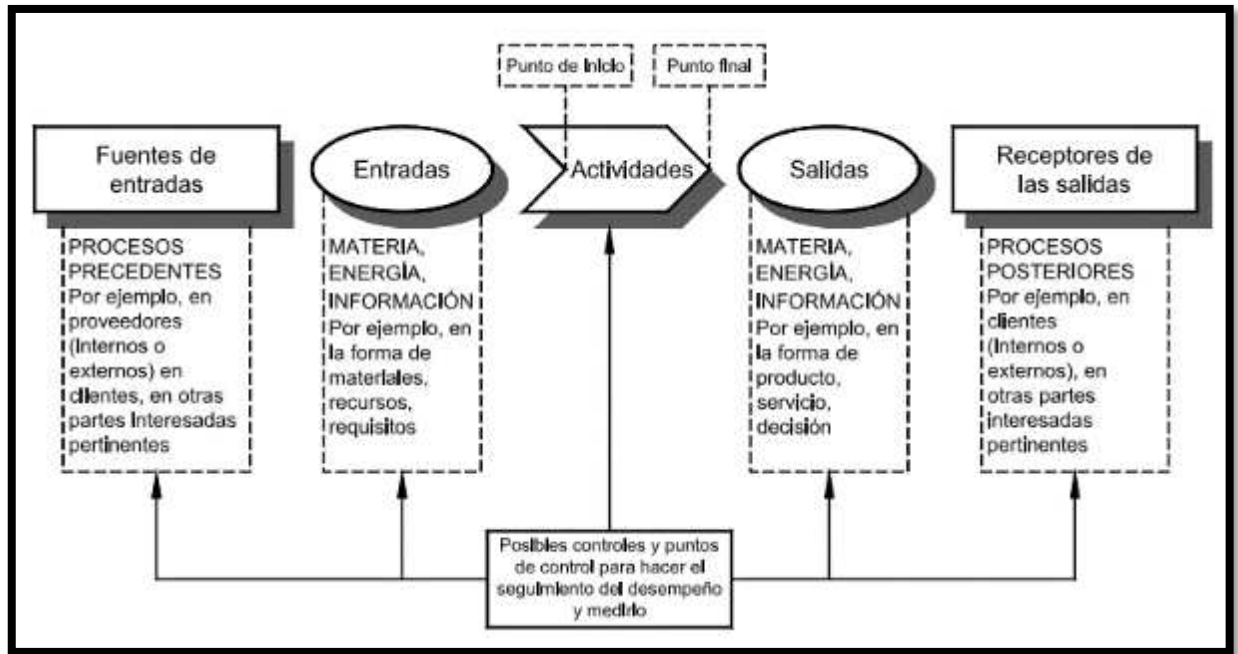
Punto de inicio

Punto final

Fuentes de entradas

Entradas

Actividades

Salidas

Receptores de las salidas

PROCESOS PRECEDENTES Por ejemplo, en proveedores (internos o externos) en clientes, en otras partes interesadas pertinentes

MATERIA, ENERGÍA, INFORMACIÓN Por ejemplo, en la forma de materiales, recursos, requisitos

MATERIA, ENERGÍA, INFORMACIÓN Por ejemplo, en la forma de producto, servicio, decisión

PROCESOS POSTERIORES Por ejemplo, en clientes (internos o externos), en otras partes interesadas pertinentes

Posibles controles y puntos de control para hacer el seguimiento del desempeño y medirlo